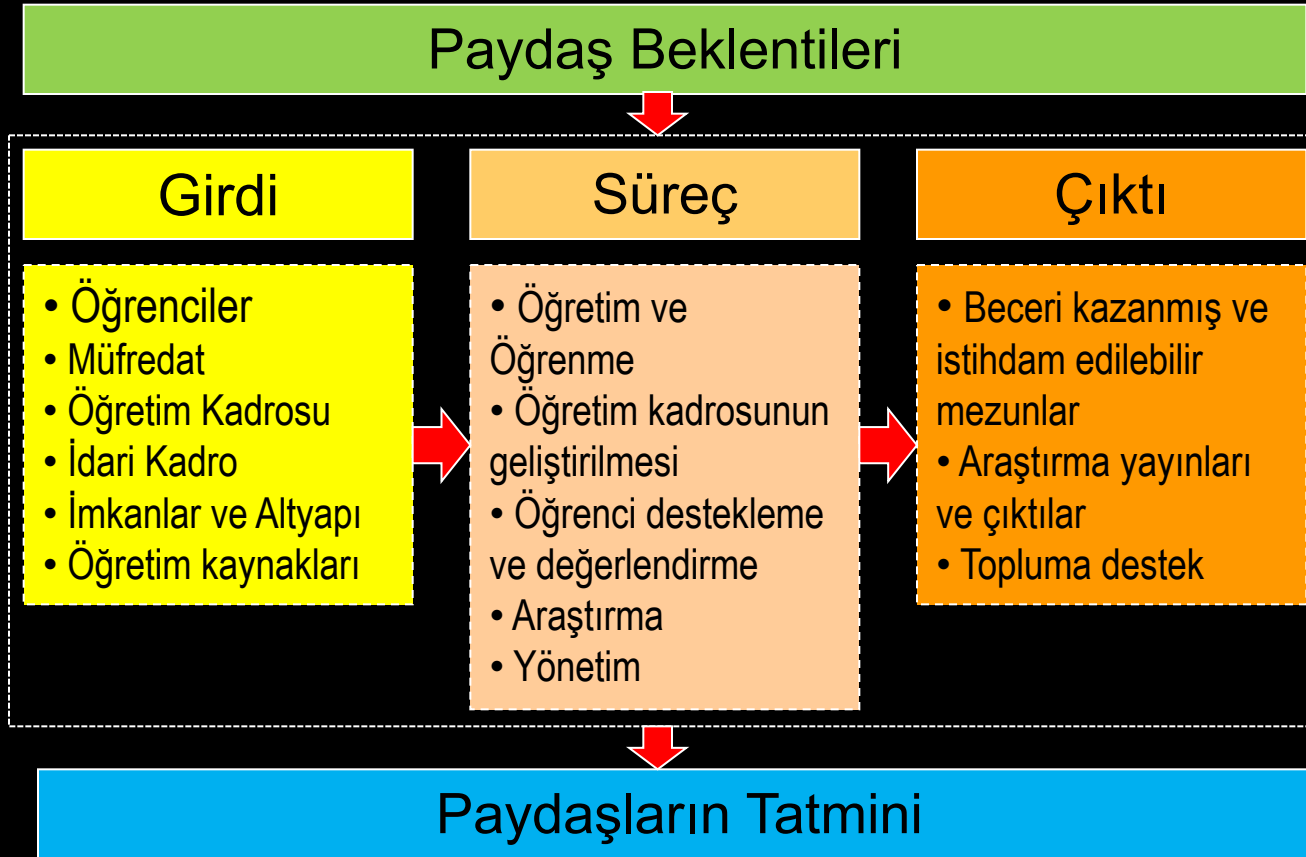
Paydaş Beklentileri

Girdi

• Öğrenciler
• Müfredat
• Öğretim Kadrosu
• İdari Kadro
• İmkanlar ve Altyapı
• Öğretim kaynakları

Süreç

• Öğretim ve Öğrenme
• Öğretim kadrosunun geliştirilmesi
• Öğrenci destekleme ve değerlendirme
• Araştırma
• Yönetim

Çıktı

• Beceri kazanmış ve istihdam edilebilir mezunlar
• Araştırma yayınları ve çıktılar
• Topluma destek

Paydaşların Tatmini